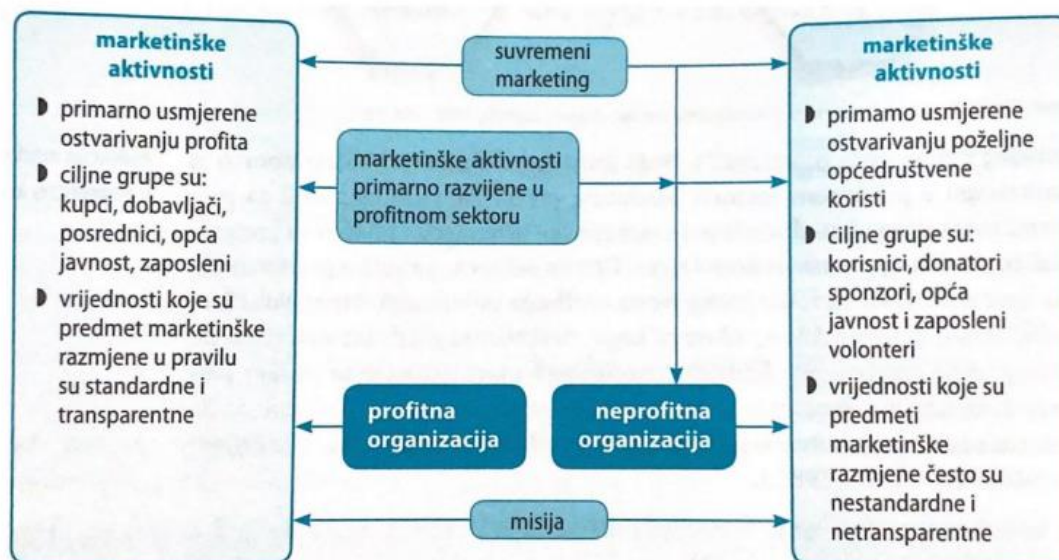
marketinške aktivnosti

primarno usmjerene ostvarivanju profita

ciljne grupe su: kupci, dobavljači, posrednici, opća javnost, zaposleni

vrijednosti koje su predmet marketinške razmjene u pravilu su standardne i transparentne

suvremeni marketing

marketinške aktivnosti primarno razvijene u profitnom sektoru

profitna organizacija

neprofitna organizacija

misija

marketinške aktivnosti

primamo usmjerene ostvarivanju poželjne općedruštvene koristi

ciljne grupe su: korisnici, donatori sponzori, opća javnost i zaposleni volonteri

vrijednosti koje su predmeti marketinške razmjene često su nestandardne i netransparentne